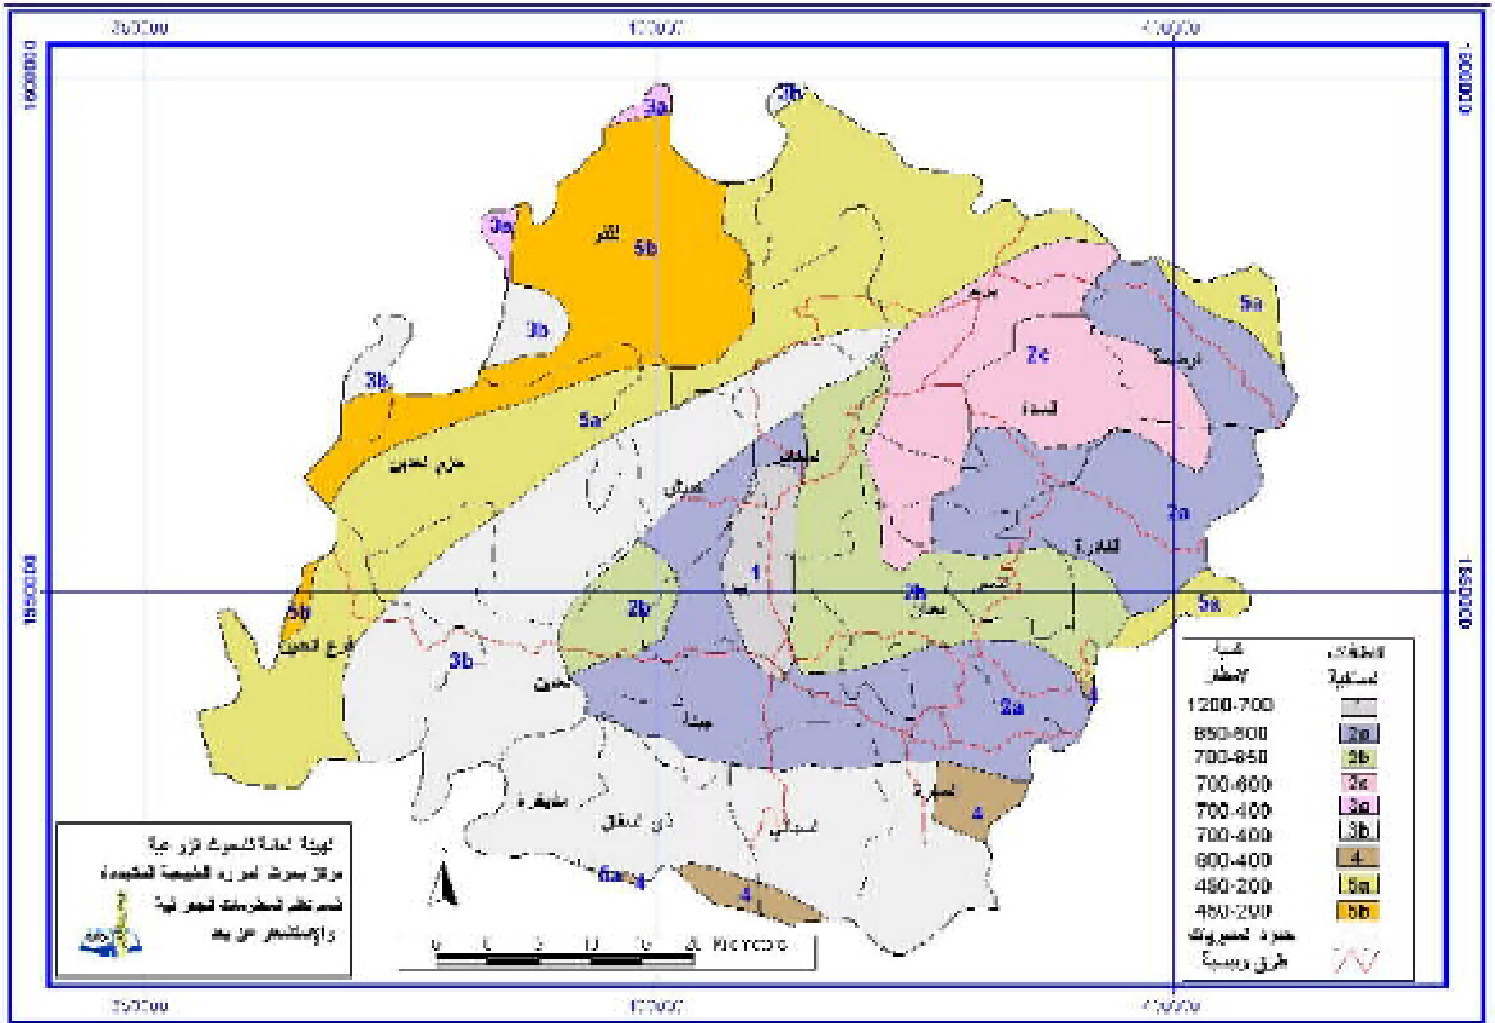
350000 400000 450000

1900000 1900000

3a 3b

3a الغاب 5b

3b

3b 5a

2c

5a

5a

1

2b 2b

5b

3b

2a

4

4

5a

1850000 1850000

الهيئة العامة للبحوث الزراعية
مركز بحوث إدارة الموارد الطبيعية
قسم نظم المعلومات الجغرافية والاستشعار عن بعد

0 5 10 20 30 Kilometers

| كمية الأمطار | المناطق الاستقرارية |
|---|---|
| 1200-700 | 1 |
| 850-600 | 2a |
| 700-850 | 2b |
| 700-600 | 2c |
| 700-400 | 3a |
| 700-400 | 3b |
| 600-400 | 4 |
| 450-200 | 5a |
| 450-200 | 5b |
| حدود المحافظة | |
| طرق رئيسية | |

350000 400000 450000